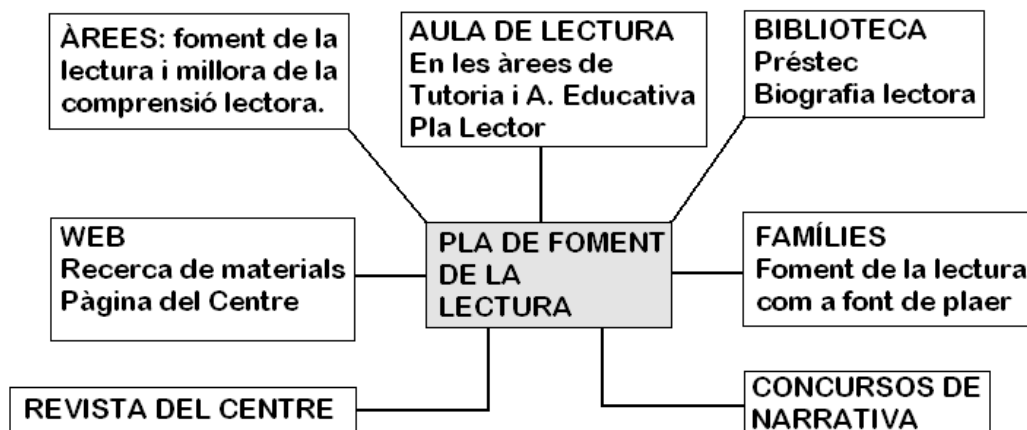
ÀREES: foment de la lectura i millora de la comprensió lectora.

AULA DE LECTURA
En les àrees de Tutoria i A. Educativa
Pla Lector

BIBLIOTECA
Préstec
Biografia lectora

WEB
Recerca de materials
Pàgina del Centre

PLA DE FOMENT DE LA LECTURA

FAMÍLIES
Foment de la lectura com a font de plaer

REVISTA DEL CENTRE

CONCURSOS DE NARRATIVA